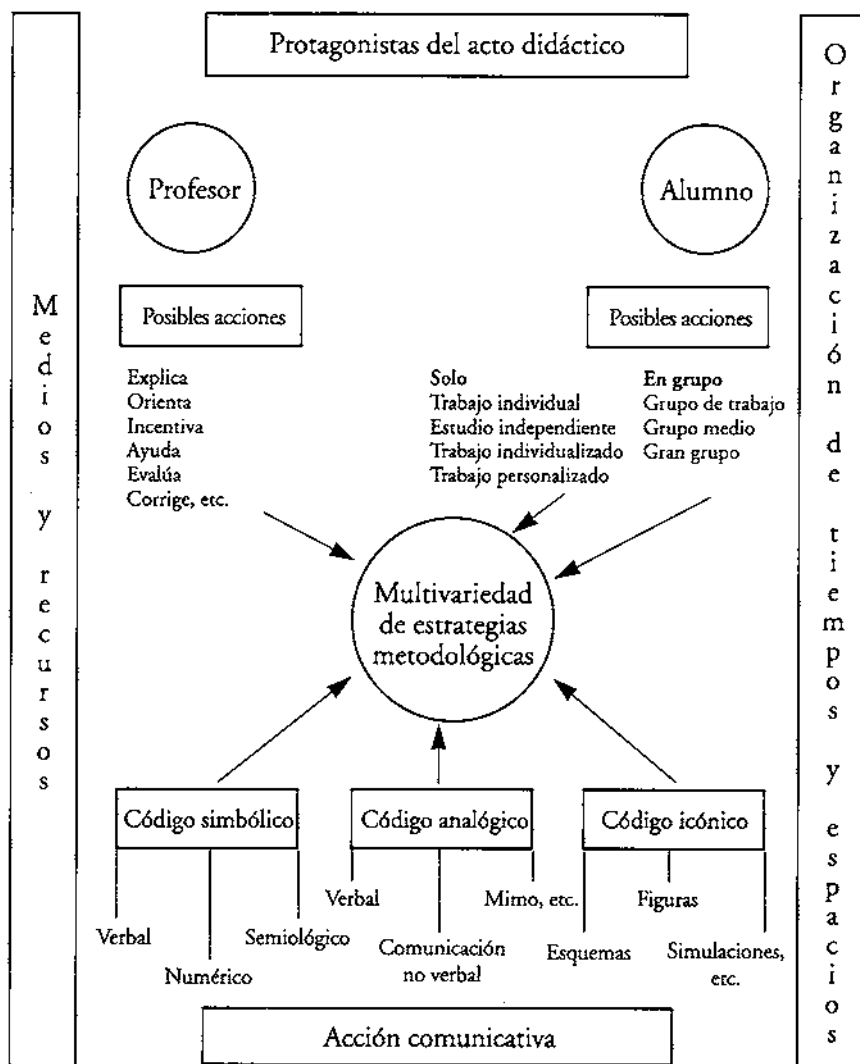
Protagonistas del acto didáctico

Medios y recursos

Organización de tiempos y espacios

Profesor

Alumno

Posibles acciones

Posibles acciones

Explica
Orienta
Incentiva
Ayuda
Evalúa
Corrige, etc.

Solo
Trabajo individual
Estudio independiente
Trabajo individualizado
Trabajo personalizado

En grupo
Grupo de trabajo
Grupo medio
Gran grupo

Multivariedad de estrategias metodológicas

Código simbólico

Código analógico

Código icónico

Verbal

Numérico

Semiológico

Verbal

Comunicación no verbal

Mimo, etc.

Esquemas

Figuras

Simulaciones, etc.

Acción comunicativa